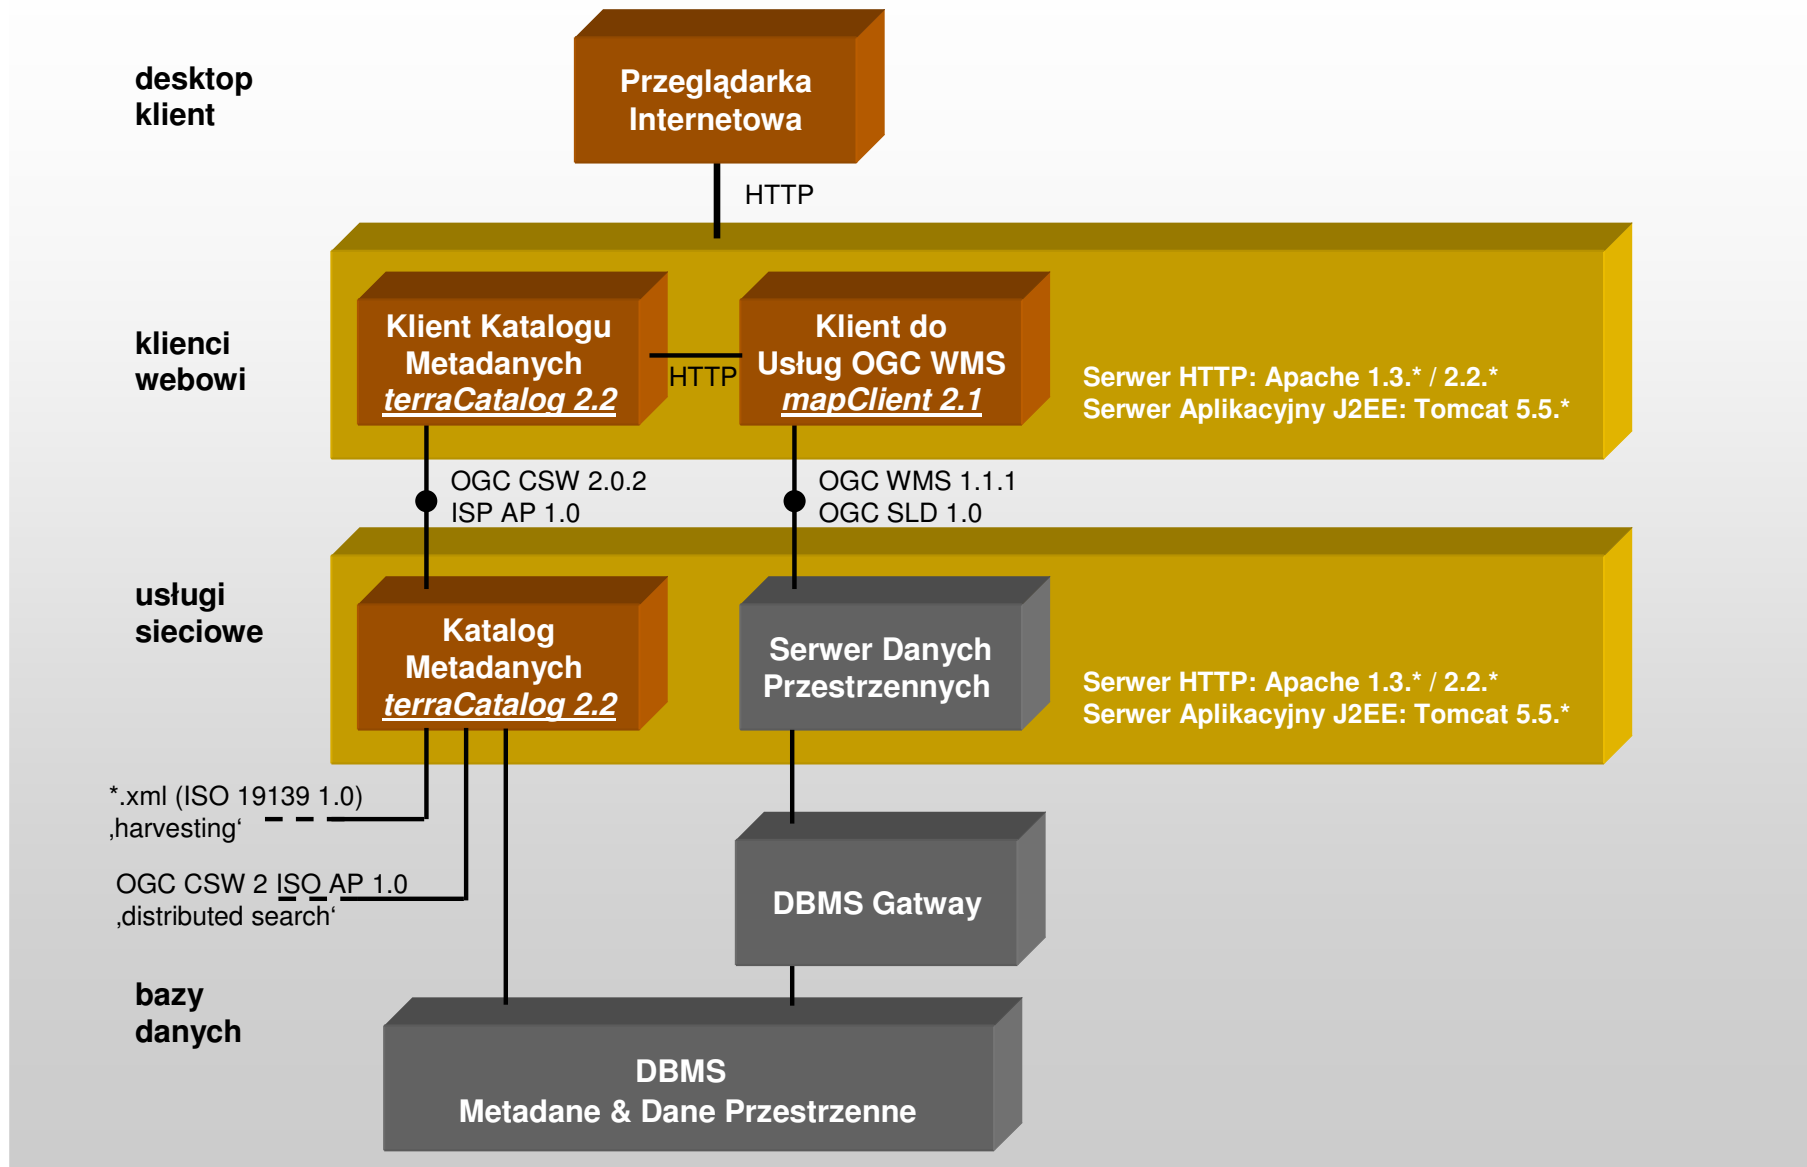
desktop klient

Przeglądarka Internetowa

HTTP

klienci webowi

Klient Katalogu Metadanych terraCatalog 2.2

HTTP

Klient do Usług OGC WMS mapClient 2.1

Serwer HTTP: Apache 1.3.* / 2.2.*
Serwer Aplikacyjny J2EE: Tomcat 5.5.*

OGC CSW 2.0.2
ISP AP 1.0

OGC WMS 1.1.1
OGC SLD 1.0

usługi sieciowe

Katalog Metadanych terraCatalog 2.2

Serwer Danych Przestrzennych

Serwer HTTP: Apache 1.3.* / 2.2.*
Serwer Aplikacyjny J2EE: Tomcat 5.5.*

*.xml (ISO 19139 1.0)
‚harvesting‘

OGC CSW 2 ISO AP 1.0
‚distributed search‘

DBMS Gatway

bazy danych

DBMS
Metadane & Dane Przestrzenne